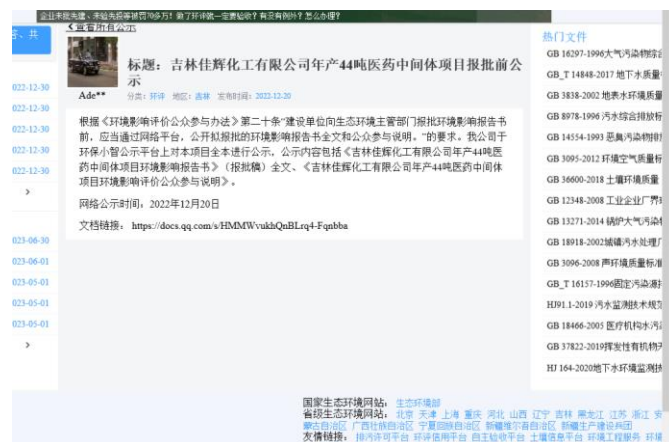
企业未批先建，未验先投等被罚70多万！做了环评就一定要验收？有豁免例外？怎么办理？

5、共

< 查看所有公示

标题：吉林佳辉化工有限公司年产44吨医药中间体项目报批前公示

Ade**

分类：环评 地区：吉林 发布时间：2022-12-20

根据《环境影响评价公众参与办法》第二十条"建设单位向生态环境主管部门报批环境影响报告书前，应当通过网络平台，公开拟报批的环境影响报告书全文和公众参与说明。"的要求。我公司于环保小智公示平台上对本项目全本进行公示。公示内容包括《吉林佳辉化工有限公司年产44吨医药中间体项目环境影响报告书》（报批稿）全文、《吉林佳辉化工有限公司年产44吨医药中间体项目环境影响评价公众参与说明》。

网络公示时间：2022年12月20日

文档链接： https://docs.qq.com/s/HMMWvukhQnBLrq4-Fqnbba

022-12-30
022-12-30
022-12-30
022-12-30
022-12-30
›
023-06-30
023-06-01
023-05-01
023-05-01
023-05-01
›

热门文件
GB 16297-1996大气污染物综合
GB_T 14848-2017 地下水质量
GB 3838-2002 地表水环境质量
GB 8978-1996 污水综合排放标
GB 14554-1993 恶臭污染物排
GB 3095-2012 环境空气质量标
GB 36600-2018 土壤环境质量
GB 12348-2008 工业企业厂界
GB 13271-2014 锅炉大气污染
GB 18918-2002城镇污水处理厂
GB 3096-2008 声环境质量标准
GB_T 16157-1996固定污染源排
HJ91.1-2019 污水监测技术规
GB 18466-2005 医疗机构水污
GB 37822-2019挥发性有机物无
HJ 164-2020地下水环境监测技

国家生态环境网站：生态环境部
省级生态环境网站：北京 天津 上海 重庆 河北 山西 辽宁 吉林 黑龙江 江苏 浙江 安
蒙古自治区 广西壮族自治区 宁夏回族自治区 新疆维吾尔自治区 新疆生产建设兵团
友情链接：排污许可平台 环评信用平台 自主验收平台 土壤信息平台 环境工程服务 环保